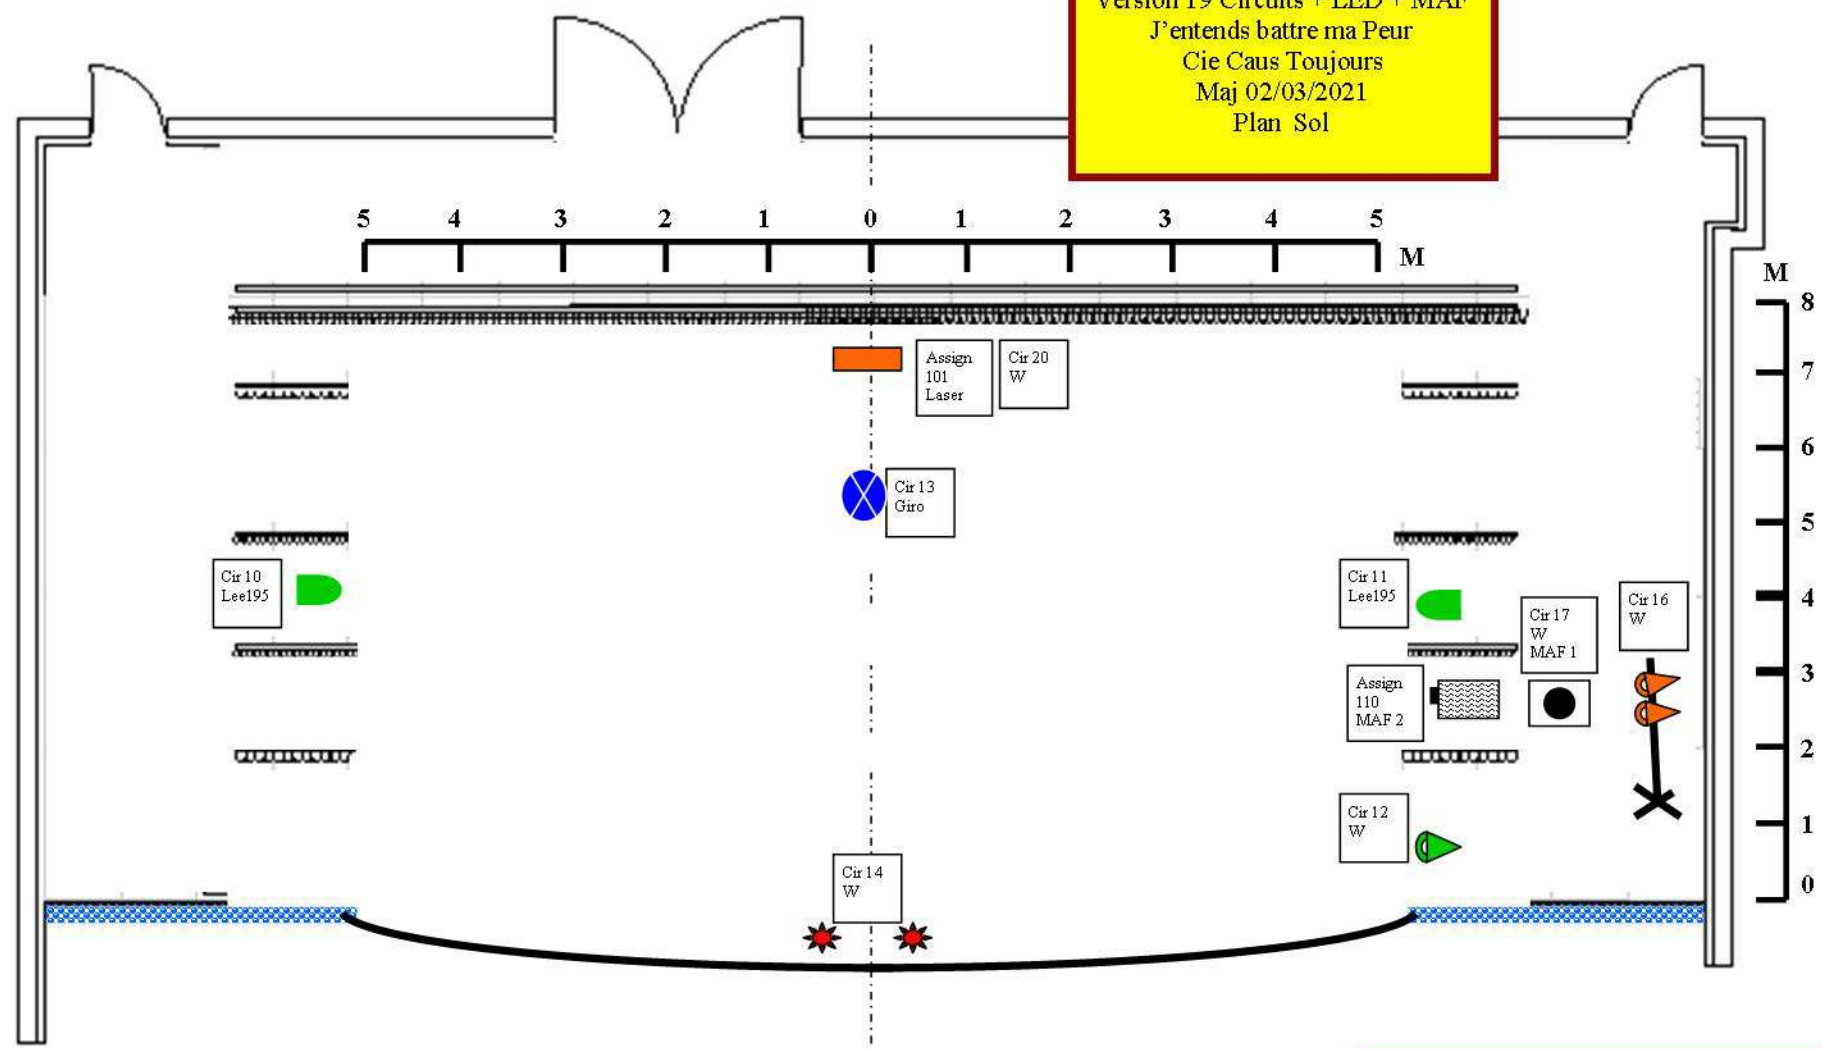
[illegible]
J'entends battre ma Peur
Cie Caus Toujours
Maj 02/03/2021
Plan Sol

5 4 3 2 1 0 1 2 3 4 5
M

M
8
7
6
5
4
3
2
1
0

Assign 101 Laser

Cir 20 W

Cir 13 Giro

Cir 10 Lee195

Cir 11 Lee195

Cir 17 W MAF 1

Cir 16 W

Assign 110 MAF 2

Cir 12 W

Cir 14 W